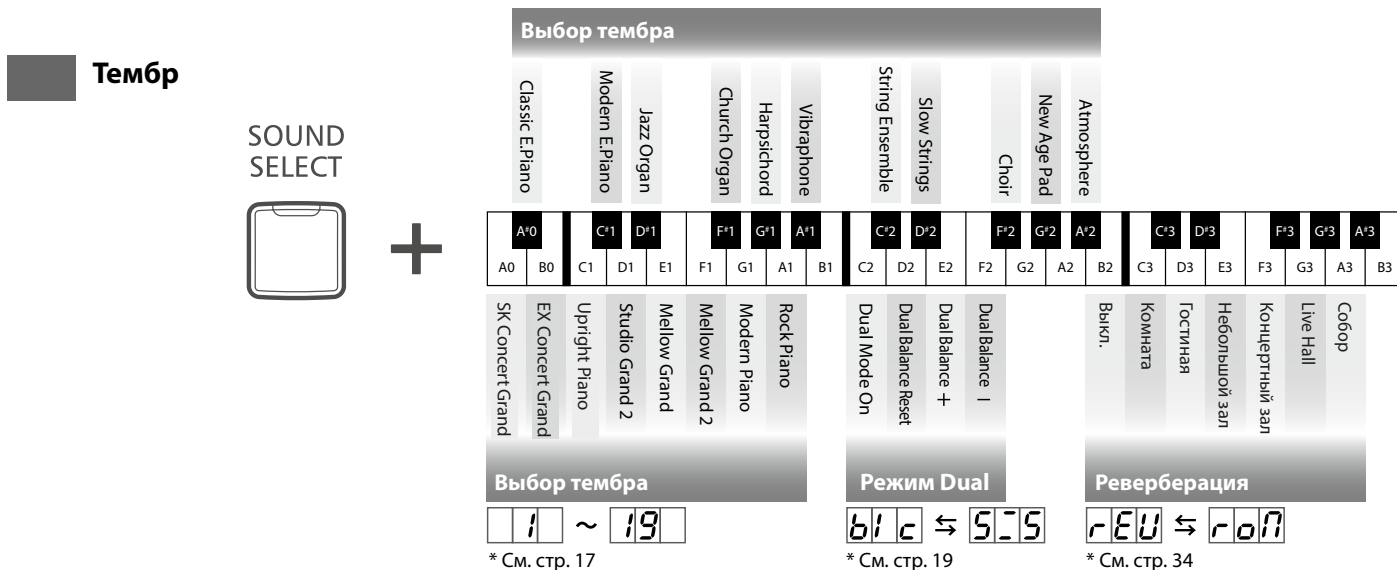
Тембр

SOUND SELECT

+

Выбор тембра

Classic E.Piano
Modern E.Piano
Jazz Organ
Church Organ
Harpsichord
Vibraphone
String Ensemble
Slow Strings
Choir
New Age Pad
Atmosphere

A♯0 C♯1 D♯1 F♯1 G♯1 A♯1 C♯2 D♯2 F♯2 G♯2 A♯2 C♯3 D♯3 F♯3 G♯3 A♯3

A0 B0 C1 D1 E1 F1 G1 A1 B1 C2 D2 E2 F2 G2 A2 B2 C3 D3 E3 F3 G3 A3 B3

SK Concert Grand
EX Concert Grand
Upright Piano
Studio Grand 2
Mellow Grand
Mellow Grand 2
Modern Piano
Rock Piano

Dual Mode On
Dual Balance Reset
Dual Balance +
Dual Balance −

Выкл.
Комната
Гостиная
Небольшой зал
Концертный зал
Live Hall
Собор

Выбор тембра
1 ~ 19
* См. стр. 17

Режим Dual
bl c ⇆ 5-5
* См. стр. 19

Реверберация
rEU ⇆ roN
* См. стр. 34